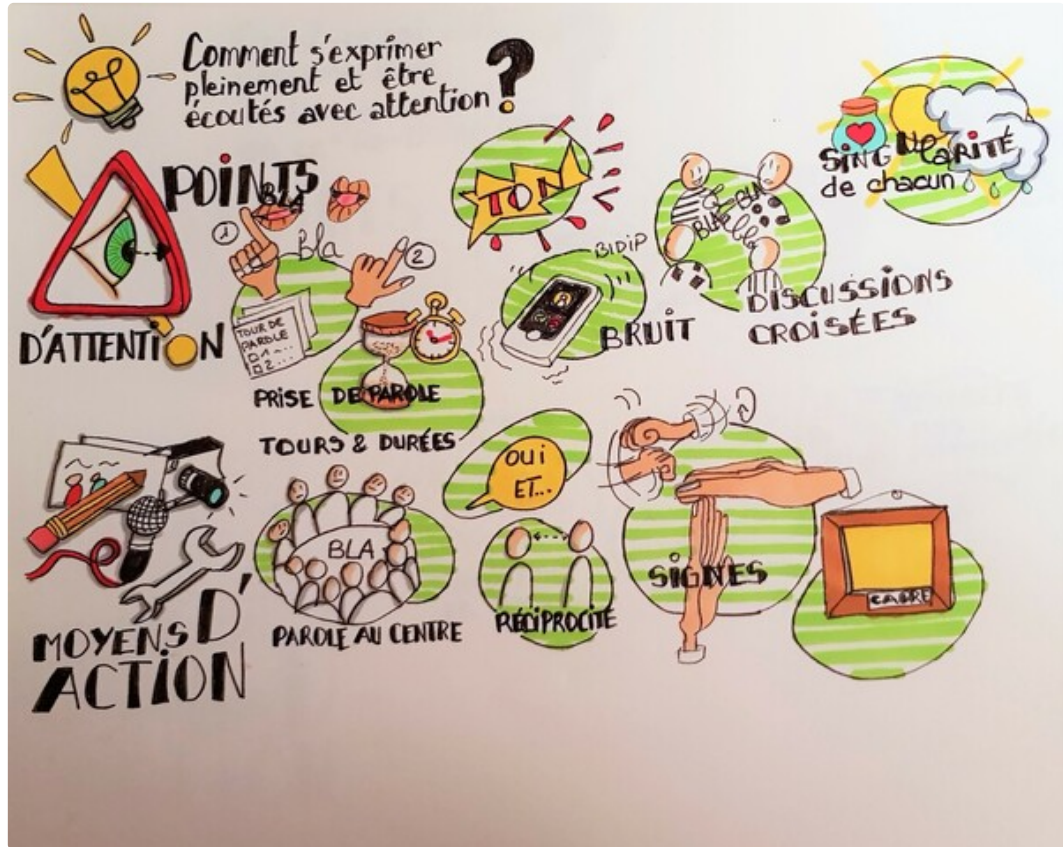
Comment s'exprimer pleinement et être écoutés avec attention ?

SINGULARITÉ de chacun

POINTS D'ATTENTION

BLA

Bla

1

2

TOUR DE PAROLE
□ 1 ...
□ 2 ...

PRISE DE PAROLE

TOURS & DURÉES

TON

BIDIP

BRUIT

BLA BLA

DISCUSSIONS CROISÉES

MOYENS D'ACTION

BLA

PAROLE AU CENTRE

OUI ET...

RÉCIPROCITÉ

SIGNES

CADRE